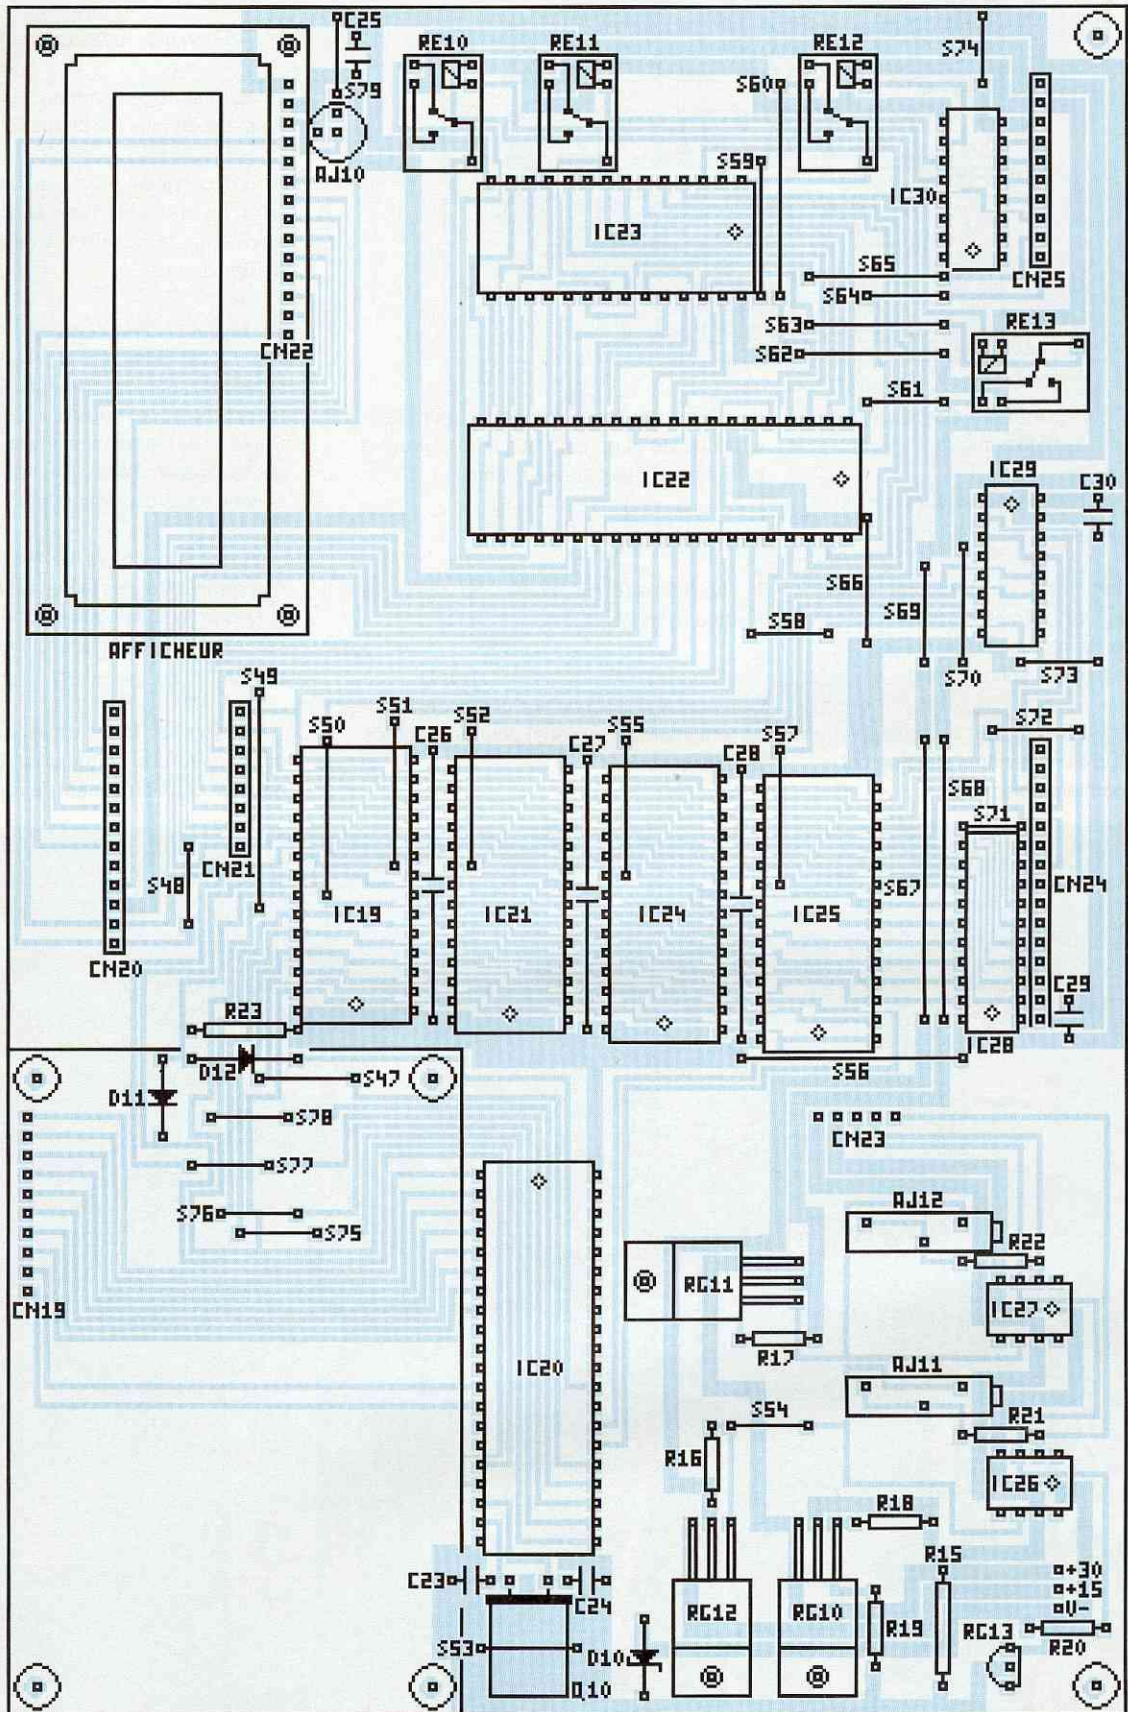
C25
S79
AJ10
RE10
RE11
S60
RE12
S74
S59
IC23
IC30
CN25
S65
S64
S63
S62
RE13
S61
CN22
IC22
IC29
C30
S66
S69
S58
S70
S73
AFFICHEUR
S49
S51
S50
S52
C26
S55
C27
S57
C28
S72
S68
S71
CN21
S48
IC19
IC21
IC24
IC25
S67
CN24
CN20
C29
R23
IC28
D12
S47
S56
D11
S78
CN23
S77
S76
S75
AJ12
R22
RG11
IC27
CN19
R17
IC20
AJ11
R21
S54
R16
IC26
R18
R15
C23
C24
RG12
RG10
R19
+30
+15
0V-
RG13
R20
S53
D10
0,10